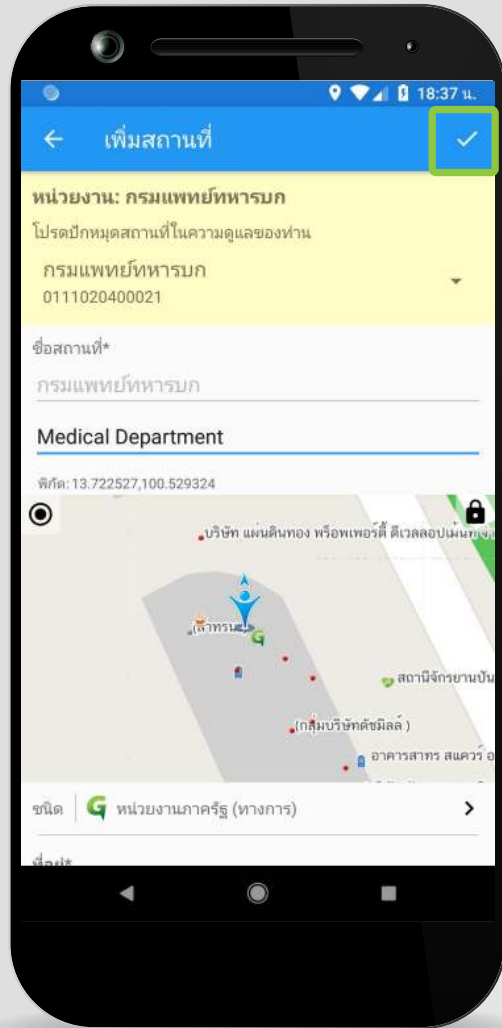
18:37 น.

เพิ่มสถานที่

หน่วยงาน: กรมแพทย์ทหารบก

โปรดปักหมุดสถานที่ในความดูแลของท่าน

กรมแพทย์ทหารบก
0111020400021

ชื่อสถานที่*

กรมแพทย์ทหารบก

Medical Department

พิกัด: 13.722527,100.529324

บริษัท แผ่นดินทอง พร็อพเพอร์ตี้ ดีเวลลอปเม้น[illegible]

(สาทรน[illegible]

สถานีจักรยานปัน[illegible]

(กลุ่มบริษัทดัชมิลล์ )

อาคารสาทร สแควร์ อ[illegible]

ชนิด หน่วยงานภาครัฐ (ทางการ)

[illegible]